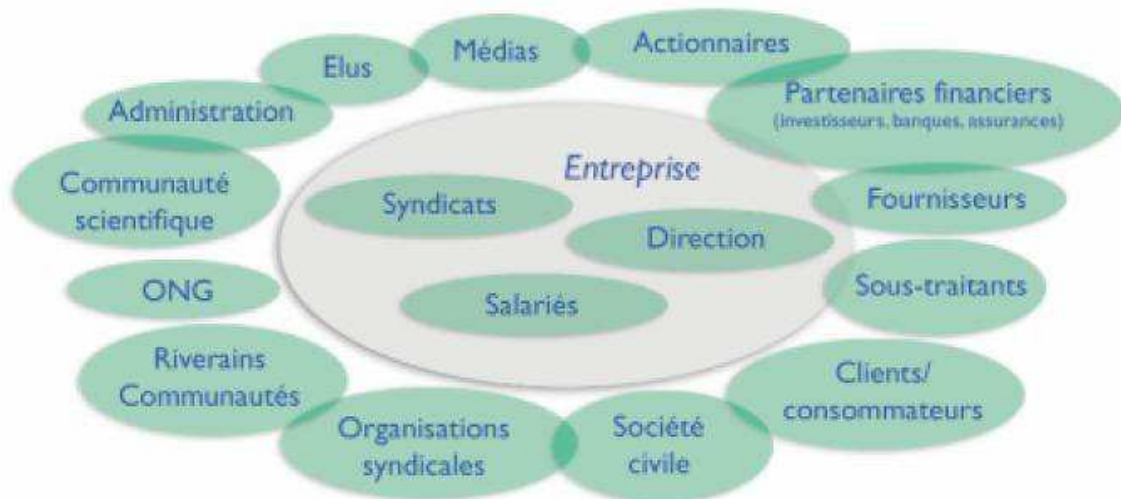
Elus

Médias

Actionnaires

Administration

Partenaires financiers
(investisseurs, banques, assurances)

Communauté scientifique

Entreprise

Syndicats

Direction

Fournisseurs

ONG

Salariés

Sous-traitants

Riverains
Communautés

Clients/
consommateurs

Organisations syndicales

Société civile